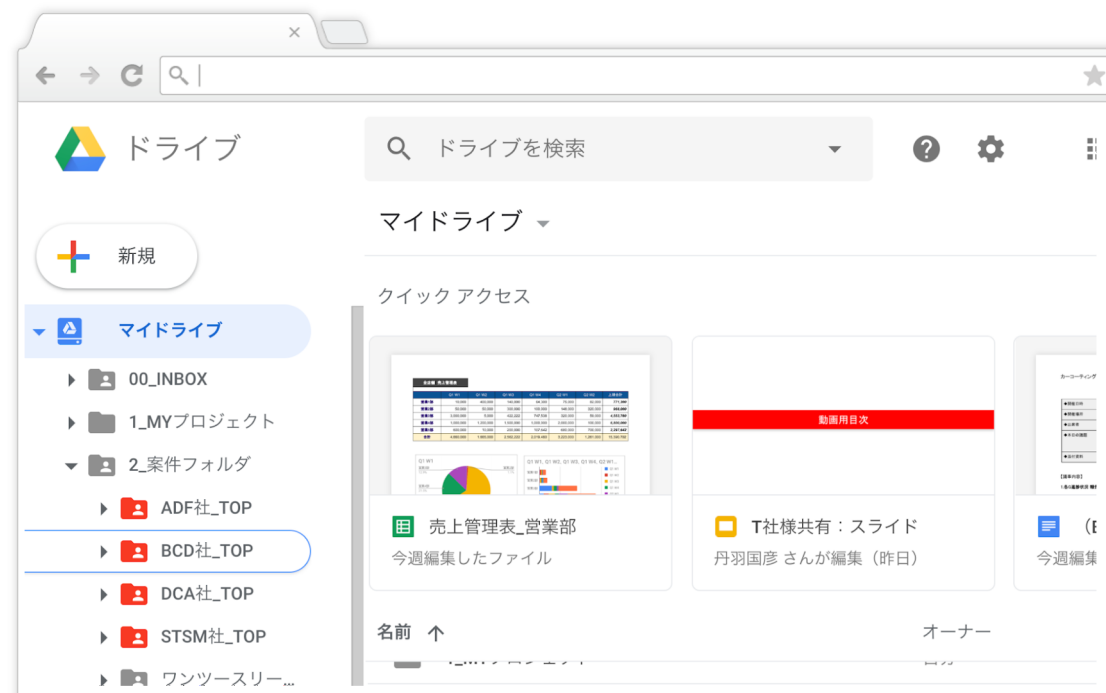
ドライブ

ドライブを検索

新規

マイドライブ

00_INBOX

1_MYプロジェクト

2_案件フォルダ

ADF社_TOP

BCD社_TOP

DCA社_TOP

STSM社_TOP

ワンツースリー...

マイドライブ

クイック アクセス

動画用目次

売上管理表_営業部
今週編集したファイル

T社様共有：スライド
丹羽国彦 さんが編集（昨日）

(E
今週編集

名前

オーナー